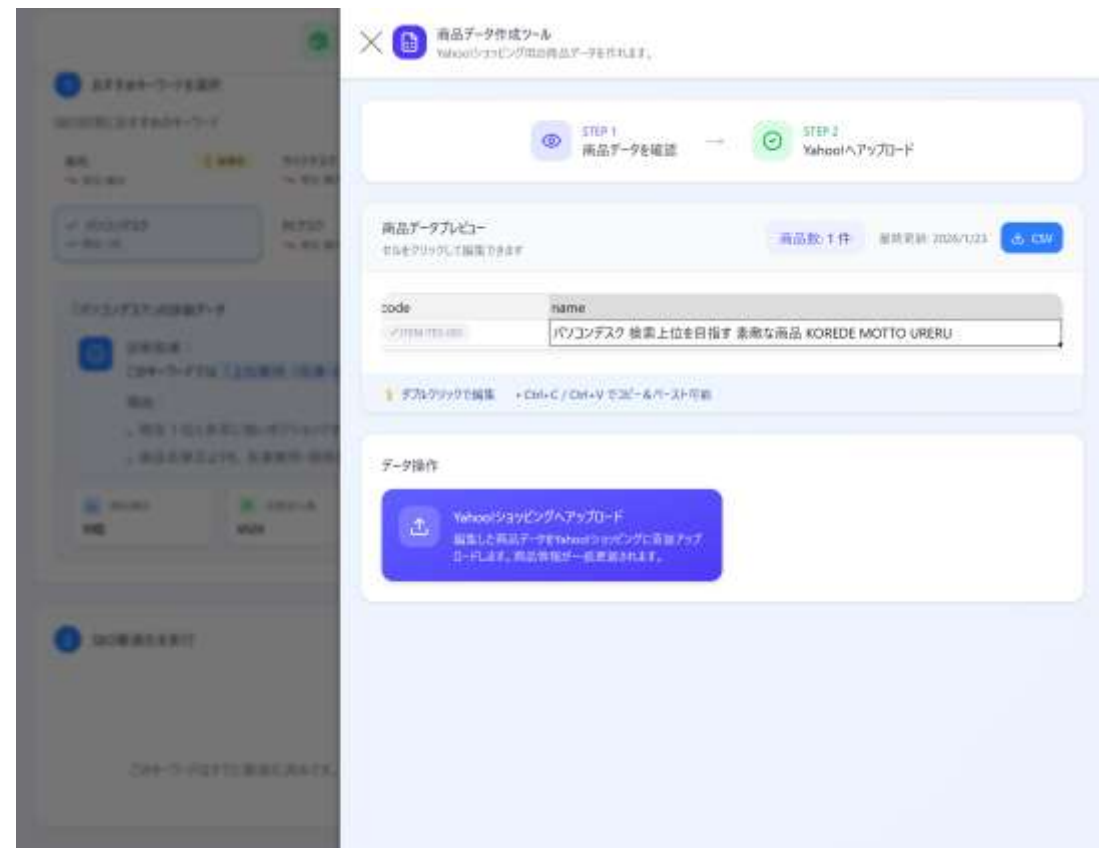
商品データ作成ツール
Yahoo!ショッピング用の商品データを作れます。

STEP 1
商品データを確認

STEP 2
Yahoo!へアップロード

商品データプレビュー
セルをクリックして編集できます

商品数 1 件

最終更新: 2026/1/23

CSV

| code | name |
|---|---|
| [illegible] | パソコンデスク 検索上位を目指す 素敵な商品 KOREDE MOTTO URERU |

ダブルクリックで編集 • Ctrl+C / Ctrl+V でコピー&ペースト可能

データ操作

Yahoo!ショッピングへアップロード
編集した商品データをYahoo!ショッピングに直接アップロードします。商品情報が一括更新されます。

おすすめキーワードを選択

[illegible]

パソコンデスク

SEO修復を実行

このキーワードはすでに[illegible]